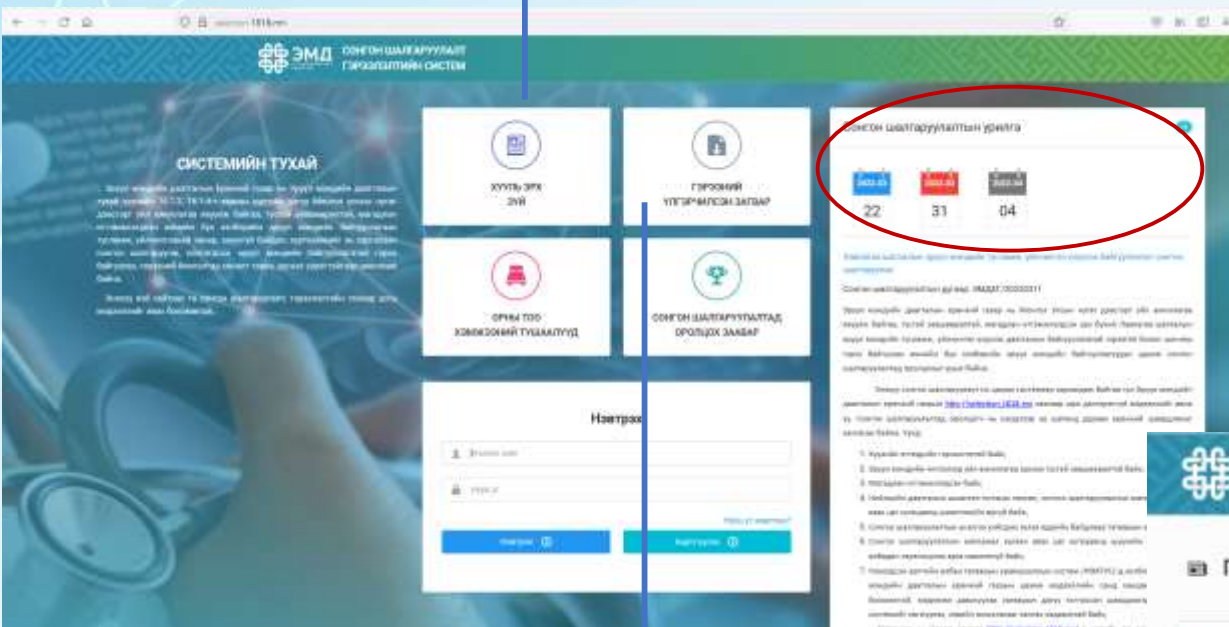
ЭМД СОНГОН ШАЛГАРУУЛАЛТ ГЭРЭЭЛЭЛТИЙН СИСТЕМ

СИСТЕМИЙН ТУХАЙ

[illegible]

ХУУЛЬ ЭРХ ЗҮЙ

ГЭРЭЭНИЙ ҮЛГЭРЧИЛСЭН ЗАГВАР

ОРНЫ ТОО ХЭМЖЭЭНИЙ ТУШААЛУУД

СОНГОН ШАЛГАРУУЛАЛТАД ОРОЛЦОХ ЗААВАР

Нэвтрэх

Нэвтрэх

Бүртгүүлэх

Сонгон шалгаруулалтын урилга

22

31

04

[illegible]